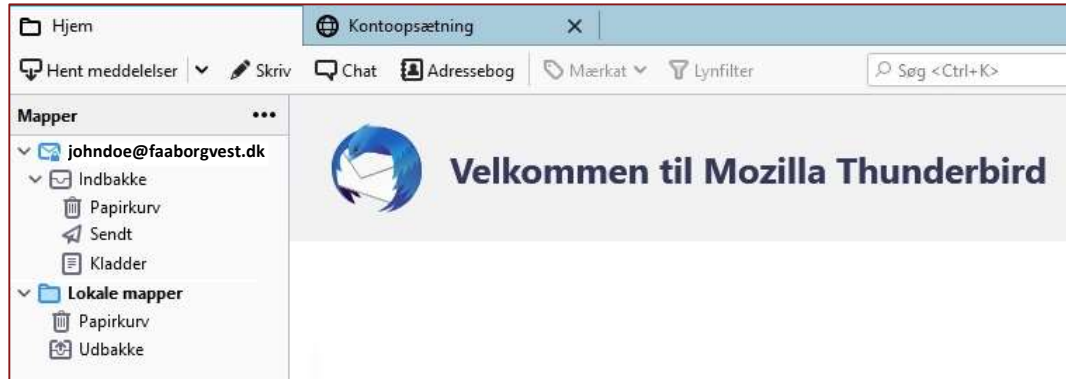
Hjem
Kontoopsætning
Hent meddelelser
Skriv
Chat
Adressebog
Mærkat
Lynfilter
Søg <Ctrl+K>
Mapper
johndoe@faaborgvest.dk
Indbakke
Papirkurv
Sendt
Kladder
Lokale mapper
Papirkurv
Udbakke
Velkommen til Mozilla Thunderbird